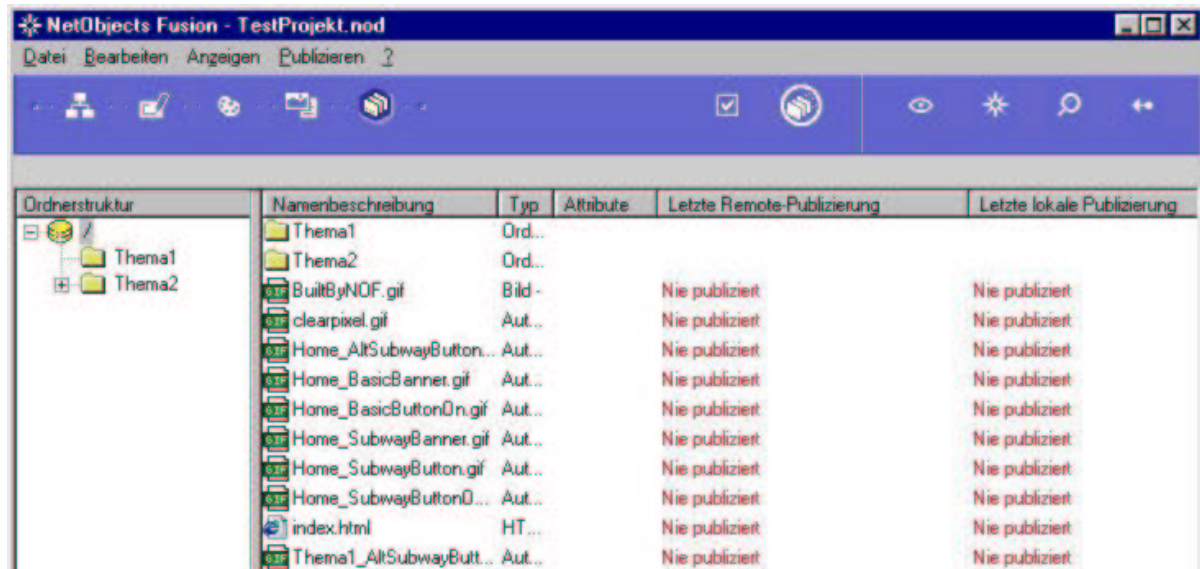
NetObjects Fusion - TestProjekt.nod

Datei Bearbeiten Anzeigen Publizieren ?

Ordnerstruktur

/
Thema1
Thema2

| Namenbeschreibung | Typ | Attribute | Letzte Remote-Publizierung | Letzte lokale Publizierung |
|---|---|---|---|---|
| Thema1 | Ord... | | | |
| Thema2 | Ord... | | | |
| BuiltByNOF.gif | Bild - | | Nie publiziert | Nie publiziert |
| clearpixel.gif | Aut... | | Nie publiziert | Nie publiziert |
| Home_AltSubwayButton... | Aut... | | Nie publiziert | Nie publiziert |
| Home_BasicBanner.gif | Aut... | | Nie publiziert | Nie publiziert |
| Home_BasicButtonOn.gif | Aut... | | Nie publiziert | Nie publiziert |
| Home_SubwayBanner.gif | Aut... | | Nie publiziert | Nie publiziert |
| Home_SubwayButton.gif | Aut... | | Nie publiziert | Nie publiziert |
| Home_SubwayButtonO... | Aut... | | Nie publiziert | Nie publiziert |
| index.html | HT... | | Nie publiziert | Nie publiziert |
| Thema1_AltSubwayButt... | Aut... | | Nie publiziert | Nie publiziert |